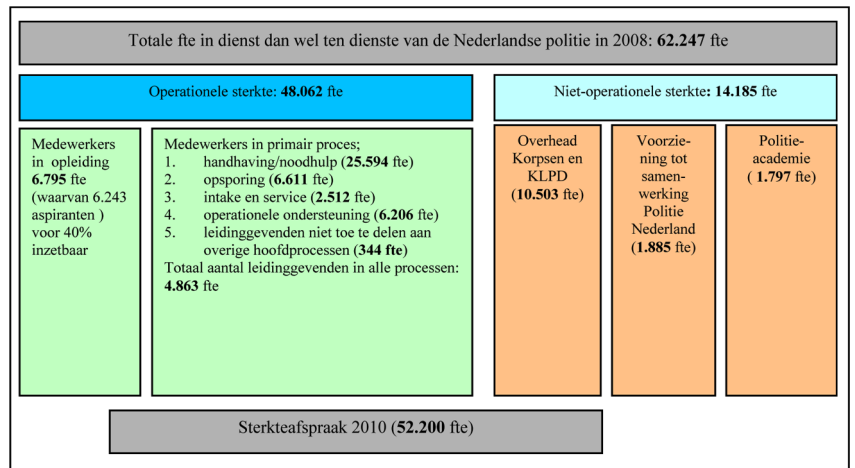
Totale fte in dienst dan wel ten dienste van de Nederlandse politie in 2008: **62.247** fte

Operationele sterkte: **48.062** fte

Niet-operationele sterkte**: 14.185** fte

Medewerkers in opleiding **6.795** fte (waarvan 6.243 aspiranten ) voor 40% inzetbaar

Medewerkers in primair proces;
1. handhaving/noodhulp (**25.594** fte)
2. opsporing (**6.611** fte)
3. intake en service (**2.512** fte)
4. operationele ondersteuning (**6.206** fte)
5. leidinggevenden niet toe te delen aan overige hoofdprocessen (**344 fte**)
Totaal aantal leidinggevenden in alle processen: **4.863** fte

Overhead Korpsen en KLPD (**10.503** fte)

Voorziening tot samenwerking Politie Nederland (**1.885** fte)

Politie-academie ( **1.797** fte)

Sterkteafspraak 2010 (**52.200** fte)